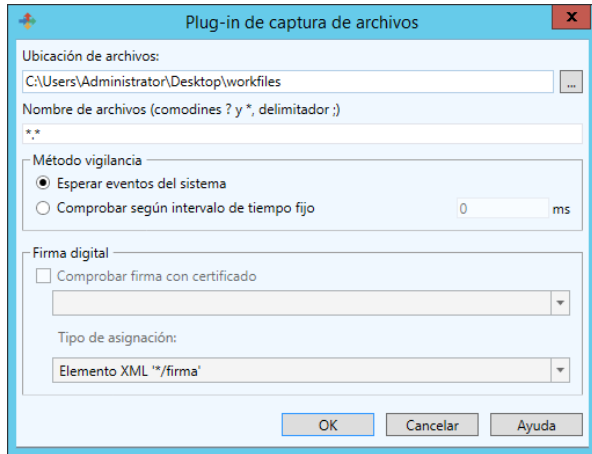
Plug-in de captura de archivos

x

Ubicación de archivos:

C:\Users\Administrator\Desktop\workfiles

...

Nombre de archivos (comodines ? y *, delimitador ;)

*.*

Método vigilancia

Esperar eventos del sistema

Comprobar según intervalo de tiempo fijo

0

ms

Firma digital

Comprobar firma con certificado

Tipo de asignación:

Elemento XML '*/firma'

OK

Cancelar

Ayuda